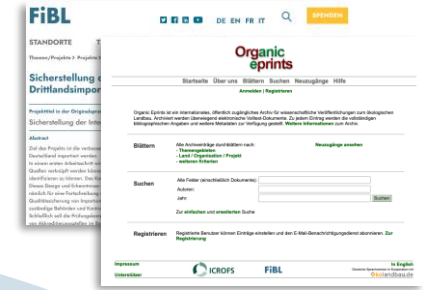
FiBL

DE EN FR IT

SPENDEN

STANDORTE T

Themen/Projekte > P

Sicherstellung d Drittlandsimpor

Projekttitel in der Originalsprache

Sicherstellung der Inte

Abstract

Organic eprints

Startseite Über uns Blättern Suchen Neuzugänge Hilfe

Anmelden | Registrieren

Organic Eprints ist ein internationales, öffentlich zugängliches Archiv für wissenschaftliche Veröffentlichungen zum ökologischen Landbau. Archiviert werden überwiegend elektronische Volltext-Dokumente. Zu jedem Eintrag werden die vollständigen bibliographischen Angaben und weitere Metadaten zur Verfügung gestellt. Weitere Informationen zum Archiv.

Blättern

Alle Archiveinträge durchblättern nach:
- Themengebieten
- Land / Organisation / Projekt
- weiteren Kriterien

Neuzugänge ansehen

Suchen

Alle Felder (einschließlich Dokumente):
Autoren:
Jahr:

Suchen

Zur einfachen und erweiterten Suche

Registrieren

Registrierte Benutzer können Einträge einstellen und den E-Mail-Benachrichtigungsdienst abonnieren. Zur Registrierung

Impressum

Unterstützer

ICROFS

FiBL

In English

Ökolandbau.de